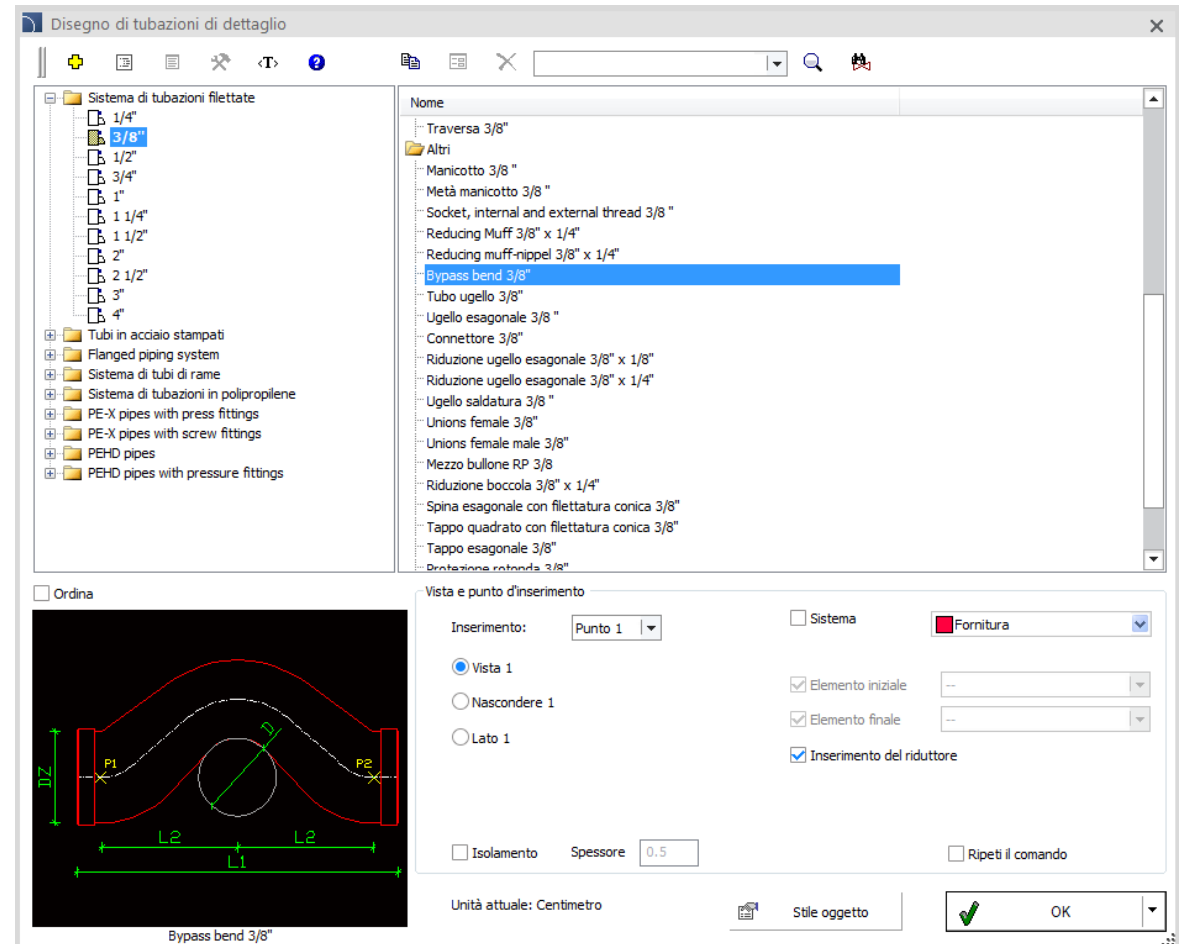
Disegno di tubazioni di dettaglio

Sistema di tubazioni filettate
1/4"
3/8"
1/2"
3/4"
1"
1 1/4"
1 1/2"
2"
2 1/2"
3"
4"
Tubi in acciaio stampati
Flanged piping system
Sistema di tubi di rame
Sistema di tubazioni in polipropilene
PE-X pipes with press fittings
PE-X pipes with screw fittings
PEHD pipes
PEHD pipes with pressure fittings

Nome
Traversa 3/8"
Altri
Manicotto 3/8 "
Metà manicotto 3/8 "
Socket, internal and external thread 3/8 "
Reducing Muff 3/8" x 1/4"
Reducing muff-nippel 3/8" x 1/4"
Bypass bend 3/8"
Tubo ugello 3/8"
Ugello esagonale 3/8 "
Connettore 3/8"
Riduzione ugello esagonale 3/8" x 1/8"
Riduzione ugello esagonale 3/8" x 1/4"
Ugello saldatura 3/8 "
Unions female 3/8"
Unions female male 3/8"
Mezzo bullone RP 3/8
Riduzione boccola 3/8" x 1/4"
Spina esagonale con filettatura conica 3/8"
Tappo quadrato con filettatura conica 3/8"
Tappo esagonale 3/8"
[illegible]

Ordina

P1
P2
DZ
D
L2
L2
L1
Bypass bend 3/8"

Vista e punto d'inserimento
Inserimento: Punto 1
Vista 1
Nascondere 1
Lato 1
Sistema
Fornitura
Elemento iniziale --
Elemento finale --
Inserimento del riduttore
Isolamento
Spessore 0.5
Ripeti il comando
Unità attuale: Centimetro
Stile oggetto
OK